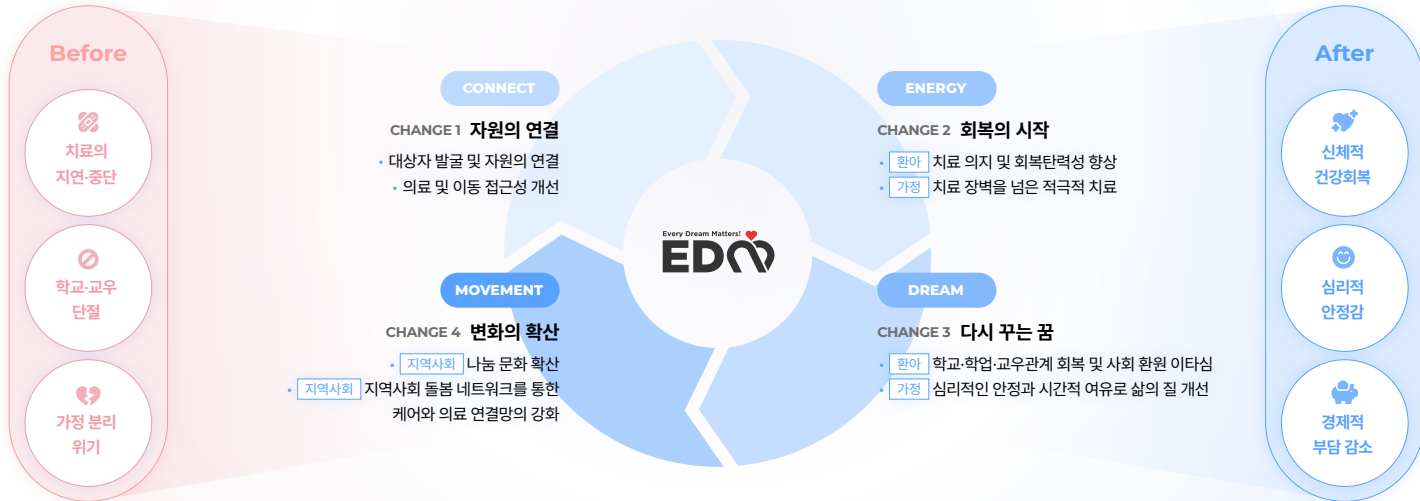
Before

치료의 지연·중단

학교·교우 단절

가정 분리 위기

CONNECT

CHANGE 1 자원의 연결

• 대상자 발굴 및 자원의 연결
• 의료 및 이동 접근성 개선

ENERGY

CHANGE 2 회복의 시작

• 환아 치료 의지 및 회복탄력성 향상
• 가정 치료 장벽을 넘은 적극적 치료

Every Dream Matters!
EDM

MOVEMENT

CHANGE 4 변화의 확산

• 지역사회 나눔 문화 확산
• 지역사회 지역사회 돌봄 네트워크를 통한 케어와 의료 연결망의 강화

DREAM

CHANGE 3 다시 꾸는 꿈

• 환아 학교·학업·교우관계 회복 및 사회 환원 이타심
• 가정 심리적인 안정과 시간적 여유로 삶의 질 개선

After

신체적 건강회복

심리적 안정감

경제적 부담 감소